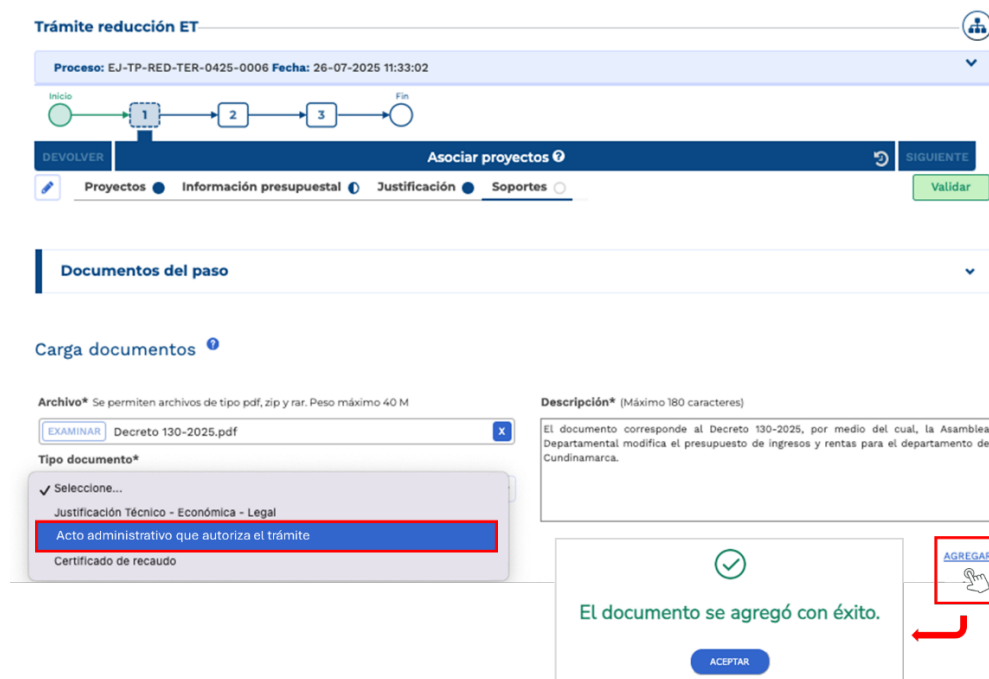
Trámite reducción ET

Proceso: EJ-TP-RED-TER-0425-0006 Fecha: 26-07-2025 11:33:02

Inicio
1
2
3
Fin

DEVOLVER
Asociar proyectos
SIGUIENTE

Proyectos
Información presupuestal
Justificación
Soportes

Validar

Documentos del paso

Carga documentos

Archivo* Se permiten archivos de tipo pdf, zip y rar. Peso máximo 40 M

EXAMINAR Decreto 130-2025.pdf

X

Tipo documento*

✓ Seleccione...
Justificación Técnico - Económica - Legal
Acto administrativo que autoriza el trámite
Certificado de recaudo

Descripción* (Máximo 180 caracteres)

El documento corresponde al Decreto 130-2025, por medio del cual, la Asamblea Departamental modifica el presupuesto de ingresos y rentas para el departamento de Cundinamarca.

AGREGAR

El documento se agregó con éxito.

ACEPTAR